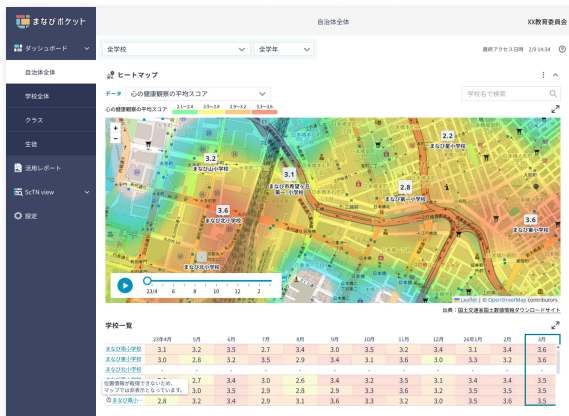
まなびポケット

自治体全体

XX教育委員会

ダッシュボード

自治体全体

学校全体

クラス

生徒

活用レポート

ScTN view

設定

全学校

全学年

最終アクセス日時 2/9 14:34

ヒートマップ

データ 心の健康観察の平均スコア

学校名で検索

心の健康観察の平均スコア 2.1〜3.4 2.5〜2.8 2.9〜3.2 3.3〜3.6

まなび山小学校 3.2

3.1 まなび有賀望ヶ丘第一小学校

2.8 まなび東小学校

2.2 まなび林小学校

3.6 まなび星小学校

3.6 まなび森小学校

まなび北小学校

23/4 6 8 10 12 2

Leaflet | © OpenStreetMap contributors

出典：国土交通省国土数値情報ダウンロードサイト

学校一覧

| | 23年4月 | 5月 | 6月 | 7月 | 8月 | 9月 | 10月 | 11月 | 12月 | 24年1月 | 2月 | 3月 |
|---|---|---|---|---|---|---|---|---|---|---|---|---|
| まなび美小学校 | 3.1 | 3.2 | 3.5 | 2.7 | 3.4 | 3.4 | 3.5 | 3.2 | 3.4 | 3.1 | 3.4 | 3.6 |
| まなび東小学校 | 3.0 | 2.8 | 3.2 | 3.5 | 2.9 | 3.4 | 3.1 | 3.6 | 3.4 | 3.4 | 3.5 | 3.6 |
| | | | | | | | | | | | | |
| | 2.7 | | 3.4 | 3.0 | 2.6 | 3.4 | 3.2 | 3.5 | 3.1 | 3.5 | 3.3 | 3.5 |
| | 3.0 | | 3.5 | 2.9 | 2.8 | 3.4 | 3.1 | 3.5 | 3.3 | 3.5 | 3.5 | 3.5 |
| まなび森小… | 2.8 | 3.2 | 3.4 | 2.9 | 3.1 | 3.6 | 3.3 | 3.2 | 3.0 | 3.5 | 3.3 | 3.5 |

位置情報が取得できないため、マップでは非表示となっています。